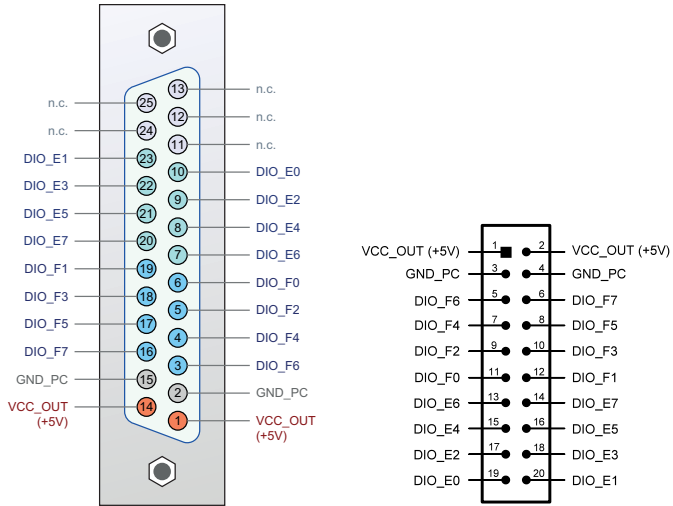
n.c.
n.c.
DIO_E1
DIO_E3
DIO_E5
DIO_E7
DIO_F1
DIO_F3
DIO_F5
DIO_F7
GND_PC
VCC_OUT (+5V)

25
24
23
22
21
20
19
18
17
16
15
14

13
12
11
10
9
8
7
6
5
4
3
2
1

n.c.
n.c.
n.c.
DIO_E0
DIO_E2
DIO_E4
DIO_E6
DIO_F0
DIO_F2
DIO_F4
DIO_F6
GND_PC
VCC_OUT (+5V)

VCC_OUT (+5V) 1 2 VCC_OUT (+5V)
GND_PC 3 4 GND_PC
DIO_F6 5 6 DIO_F7
DIO_F4 7 8 DIO_F5
DIO_F2 9 10 DIO_F3
DIO_F0 11 12 DIO_F1
DIO_E6 13 14 DIO_E7
DIO_E4 15 16 DIO_E5
DIO_E2 17 18 DIO_E3
DIO_E0 19 20 DIO_E1